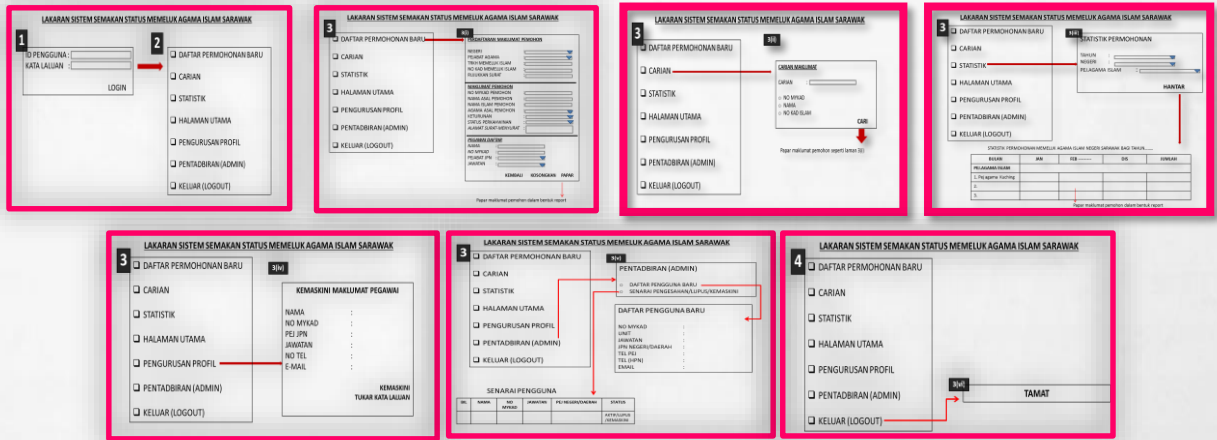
LAKARAN SISTEM SEMAKAN STATUS MEMELUK AGAMA ISLAM SARAWAK

1

ID PENGGUNA :
KATA LALUAN :

LOGIN

2

DAFTAR PERMOHONAN BARU
CARIAN
STATISTIK
HALAMAN UTAMA
PENGURUSAN PROFIL
PENTADBIRAN (ADMIN)
KELUAR (LOGOUT)

LAKARAN SISTEM SEMAKAN STATUS MEMELUK AGAMA ISLAM SARAWAK

3

DAFTAR PERMOHONAN BARU
CARIAN
STATISTIK
HALAMAN UTAMA
PENGURUSAN PROFIL
PENTADBIRAN (ADMIN)
KELUAR (LOGOUT)

3(i)

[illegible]

KEMBALI KOSONGKAN PAPAR

Papar maklumat pemohon dalam bentuk report

LAKARAN SISTEM SEMAKAN STATUS MEMELUK AGAMA ISLAM SARAWAK

3

DAFTAR PERMOHONAN BARU
CARIAN
STATISTIK
HALAMAN UTAMA
PENGURUSAN PROFIL
PENTADBIRAN (ADMIN)
KELUAR (LOGOUT)

3(ii)

CARIAN MAKLUMAT

CARIAN :

NO MYKAD
NAMA
NO KAD ISLAM

CARI

Papar maklumat pemohon seperti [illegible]

LAKARAN SISTEM SEMAKAN STATUS MEMELUK AGAMA ISLAM SARAWAK

3

DAFTAR PERMOHONAN BARU
CARIAN
STATISTIK
HALAMAN UTAMA
PENGURUSAN PROFIL
PENTADBIRAN (ADMIN)
KELUAR (LOGOUT)

3(iii)

STATISTIK PERMOHONAN

TAHUN :
NEGERI :
PEJABAT AGAMA ISLAM :

HANTAR

STATISTIK PERMOHONAN MEMELUK AGAMA ISLAM NEGERI SARAWAK BAGI TAHUN........

| BULAN | JAN | FEB -------- | DIS | JUMLAH |
|---|---|---|---|---|
| PEJABAT AGAMA ISLAM | | | | |
| 1. Pej agama Kuching | | | | |
| 2. | | | | |
| 3. | | | | |

Papar maklumat pemohon dalam bentuk report

LAKARAN SISTEM SEMAKAN STATUS MEMELUK AGAMA ISLAM SARAWAK

3

DAFTAR PERMOHONAN BARU
CARIAN
STATISTIK
HALAMAN UTAMA
PENGURUSAN PROFIL
PENTADBIRAN (ADMIN)
KELUAR (LOGOUT)

3(iv)

KEMASKINI MAKLUMAT PEGAWAI

NAMA :
NO MYKAD :
PEJ JPN :
JAWATAN :
NO TEL :
E-MAIL :

KEMASKINI
TUKAR KATA LALUAN

LAKARAN SISTEM SEMAKAN STATUS MEMELUK AGAMA ISLAM SARAWAK

3

DAFTAR PERMOHONAN BARU
CARIAN
STATISTIK
HALAMAN UTAMA
PENGURUSAN PROFIL
PENTADBIRAN (ADMIN)
KELUAR (LOGOUT)

3(v)

PENTADBIRAN (ADMIN)

DAFTAR PENGGUNA BARU
SENARAI PENGESAHAN/LUPUS/KEMASKINI

DAFTAR PENGGUNA BARU

NO MYKAD :
UNIT :
JAWATAN :
JPN NEGERI/DAERAH :
TEL PEJ :
TEL (HPN) :
EMAIL :

SENARAI PENGGUNA

| BIL | NAMA | NO MYKAD | JAWATAN | PEJ NEGERI/DAERAH | STATUS |
|---|---|---|---|---|---|
| | | | | | AKTIF/LUPUS /KEMASKINI |

LAKARAN SISTEM SEMAKAN STATUS MEMELUK AGAMA ISLAM SARAWAK

4

DAFTAR PERMOHONAN BARU
CARIAN
STATISTIK
HALAMAN UTAMA
PENGURUSAN PROFIL
PENTADBIRAN (ADMIN)
KELUAR (LOGOUT)

3(vi)

TAMAT